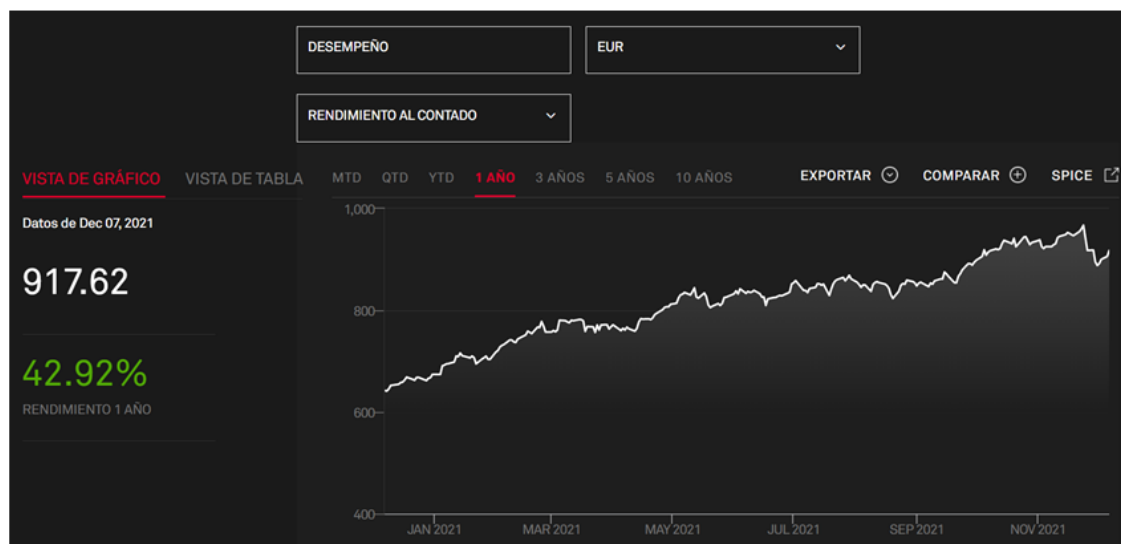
DESEMPEÑO

EUR

RENDIMIENTO AL CONTADO

VISTA DE GRÁFICO VISTA DE TABLA

MTD QTD YTD 1 AÑO 3 AÑOS 5 AÑOS 10 AÑOS

EXPORTAR COMPARAR SPICE

Datos de Dec 07, 2021

917.62

42.92%

RENDIMIENTO 1 AÑO

1,000
800
600
400

JAN 2021 MAR 2021 MAY 2021 JUL 2021 SEP 2021 NOV 2021